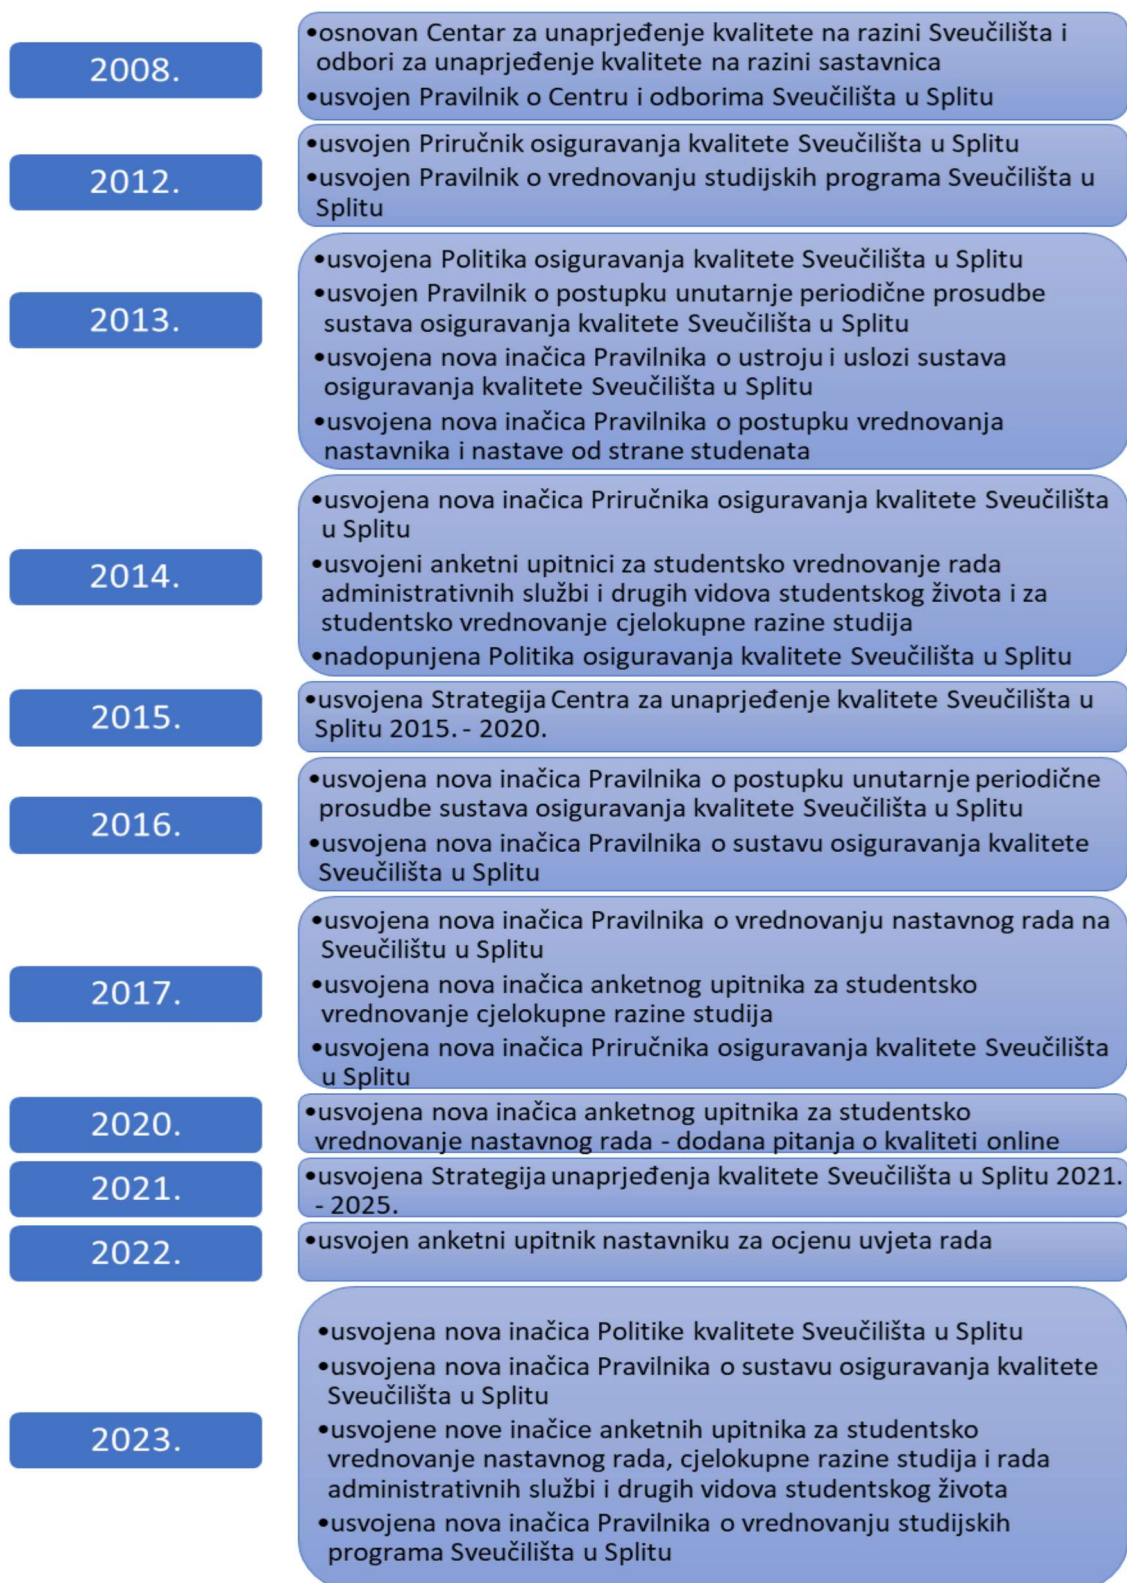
2008.

•osnovan Centar za unaprjeđenje kvalitete na razini Sveučilišta i odbori za unaprjeđenje kvalitete na razini sastavnica
•usvojen Pravilnik o Centru i odborima Sveučilišta u Splitu

2012.

•usvojen Priručnik osiguravanja kvalitete Sveučilišta u Splitu
•usvojen Pravilnik o vrednovanju studijskih programa Sveučilišta u Splitu

2013.

•usvojena Politika osiguravanja kvalitete Sveučilišta u Splitu
•usvojen Pravilnik o postupku unutarnje periodične prosudbe sustava osiguravanja kvalitete Sveučilišta u Splitu
•usvojena nova inačica Pravilnika o ustroju i uslozi sustava osiguravanja kvalitete Sveučilišta u Splitu
•usvojena nova inačica Pravilnika o postupku vrednovanja nastavnika i nastave od strane studenata

2014.

•usvojena nova inačica Priručnika osiguravanja kvalitete Sveučilišta u Splitu
•usvojeni anketni upitnici za studentsko vrednovanje rada administrativnih službi i drugih vidova studentskog života i za studentsko vrednovanje cjelokupne razine studija
•nadopunjena Politika osiguravanja kvalitete Sveučilišta u Splitu

2015.

•usvojena Strategija Centra za unaprjeđenje kvalitete Sveučilišta u Splitu 2015. - 2020.

2016.

•usvojena nova inačica Pravilnika o postupku unutarnje periodične prosudbe sustava osiguravanja kvalitete Sveučilišta u Splitu
•usvojena nova inačica Pravilnika o sustavu osiguravanja kvalitete Sveučilišta u Splitu

2017.

•usvojena nova inačica Pravilnika o vrednovanju nastavnog rada na Sveučilištu u Splitu
•usvojena nova inačica anketnog upitnika za studentsko vrednovanje cjelokupne razine studija
•usvojena nova inačica Priručnika osiguravanja kvalitete Sveučilišta u Splitu

2020.

•usvojena nova inačica anketnog upitnika za studentsko vrednovanje nastavnog rada - dodana pitanja o kvaliteti online

2021.

•usvojena Strategija unaprjeđenja kvalitete Sveučilišta u Splitu 2021. - 2025.

2022.

•usvojen anketni upitnik nastavniku za ocjenu uvjeta rada

2023.

•usvojena nova inačica Politike kvalitete Sveučilišta u Splitu
•usvojena nova inačica Pravilnika o sustavu osiguravanja kvalitete Sveučilišta u Splitu
•usvojene nove inačice anketnih upitnika za studentsko vrednovanje nastavnog rada, cjelokupne razine studija i rada administrativnih službi i drugih vidova studentskog života
•usvojena nova inačica Pravilnika o vrednovanju studijskih programa Sveučilišta u Splitu